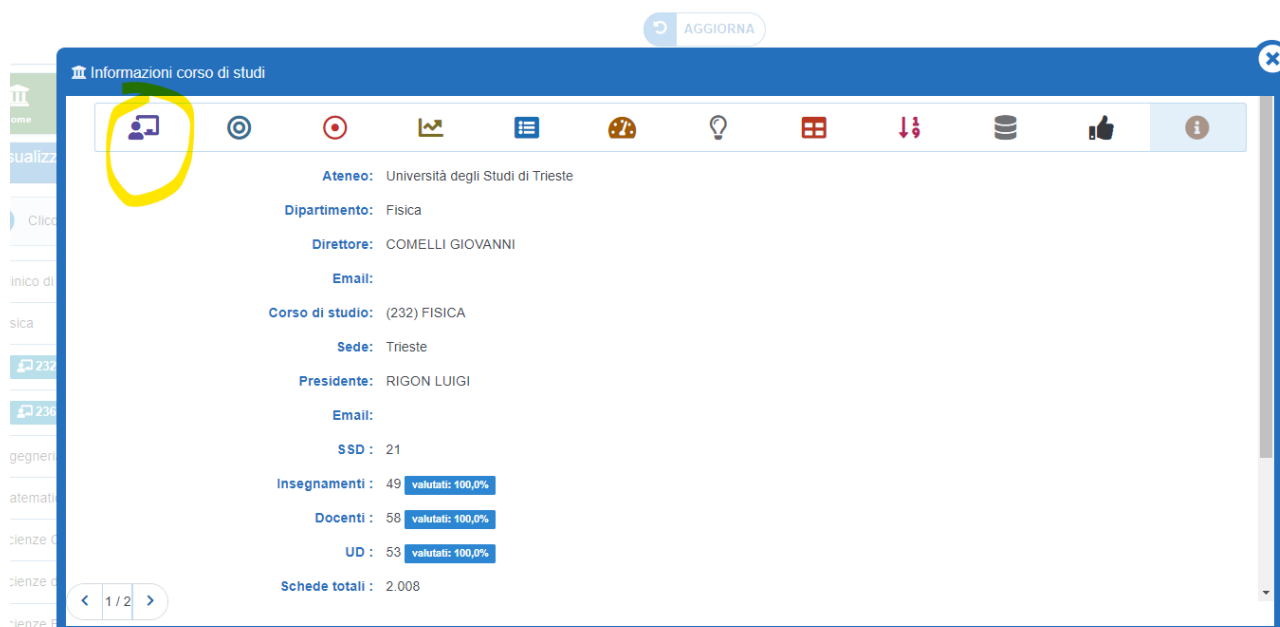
AGGIORNA

Informazioni corso di studi

ome
sualizz
Clic
linico di
sica
232
236
gegneri
atemati
cienze
cienze
cienze

Ateneo: Università degli Studi di Trieste

Dipartimento: Fisica

Direttore: COMELLI GIOVANNI

Email:

Corso di studio: (232) FISICA

Sede: Trieste

Presidente: RIGON LUIGI

Email:

SSD : 21

Insegnamenti : 49 valutati: 100,0%

Docenti : 58 valutati: 100,0%

UD : 53 valutati: 100,0%

Schede totali : 2.008

1 / 2